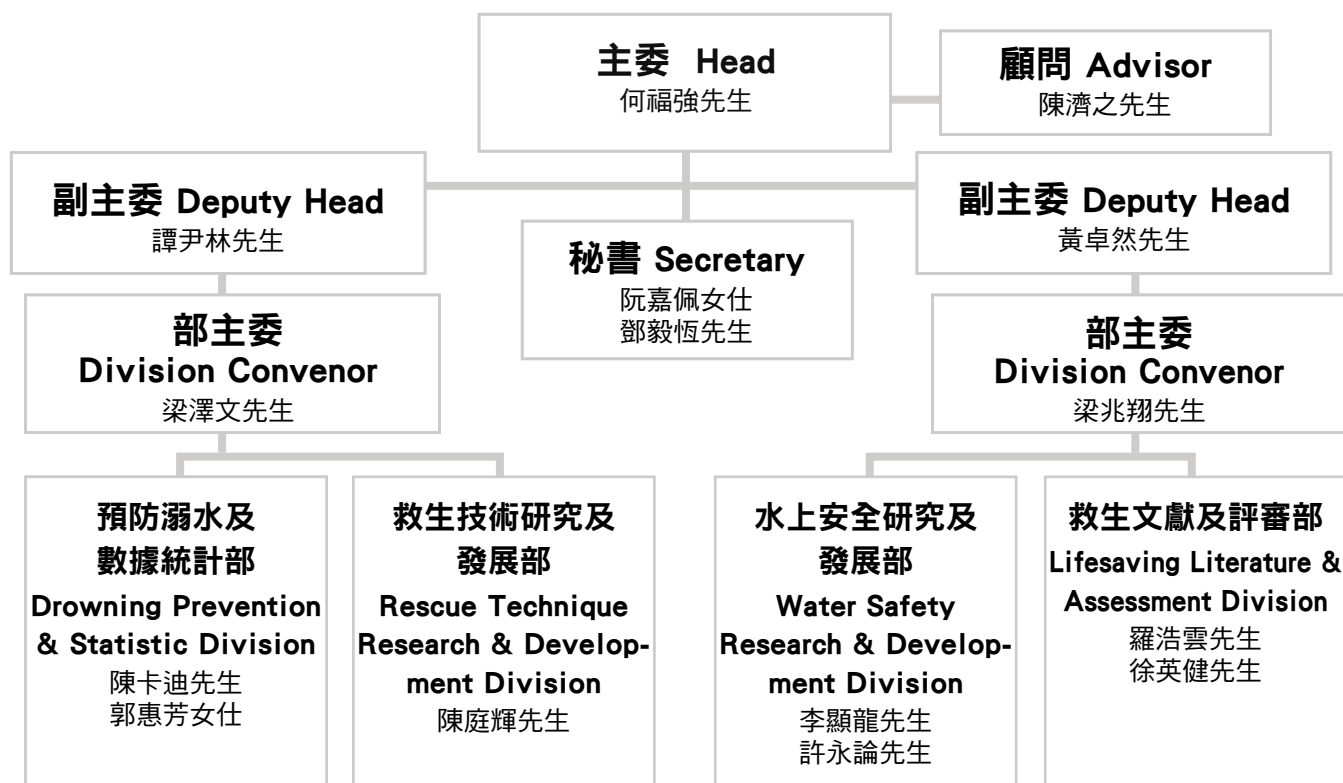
主委 Head
何福強先生

顧問 Advisor
陳濟之先生

副主委 Deputy Head
譚尹林先生

秘書 Secretary
阮嘉佩女仕
鄧毅恆先生

副主委 Deputy Head
黃卓然先生

部主委
Division Convenor
梁澤文先生

部主委
Division Convenor
梁兆翔先生

預防溺水及數據統計部
Drowning Prevention & Statistic Division
陳卡迪先生
郭惠芳女仕

救生技術研究及發展部
Rescue Technique Research & Development Division
陳庭輝先生

水上安全研究及發展部
Water Safety Research & Development Division
李顯龍先生
許永論先生

救生文獻及評審部
Lifesaving Literature & Assessment Division
羅浩雲先生
徐英健先生